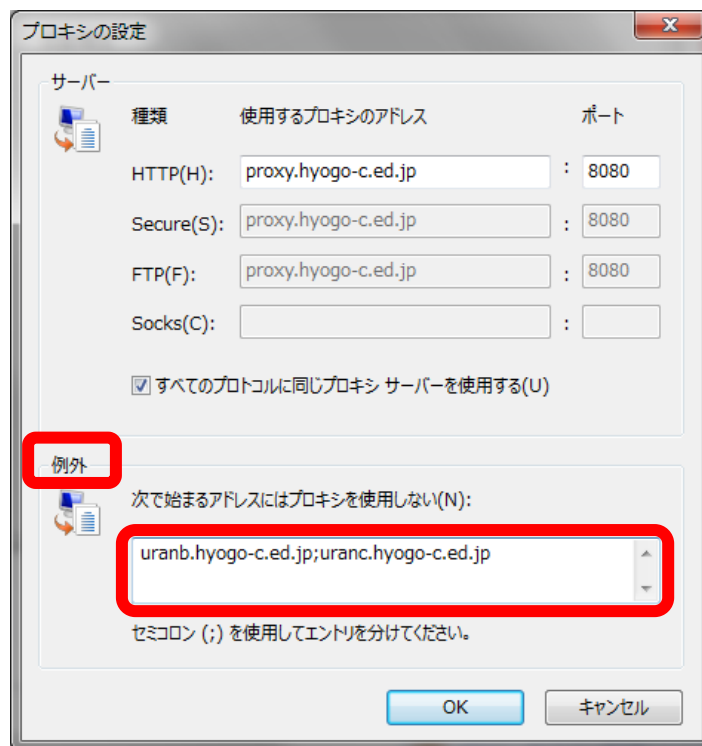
プロキシの設定

サーバー

種類　使用するプロキシのアドレス　ポート

HTTP(H): proxy.hyogo-c.ed.jp : 8080

Secure(S): proxy.hyogo-c.ed.jp : 8080

FTP(F): proxy.hyogo-c.ed.jp : 8080

Socks(C): :

すべてのプロトコルに同じプロキシ サーバーを使用する(U)

例外

次で始まるアドレスにはプロキシを使用しない(N):

uranb.hyogo-c.ed.jp;uranc.hyogo-c.ed.jp

セミコロン (;) を使用してエントリを分けてください。

OK　キャンセル